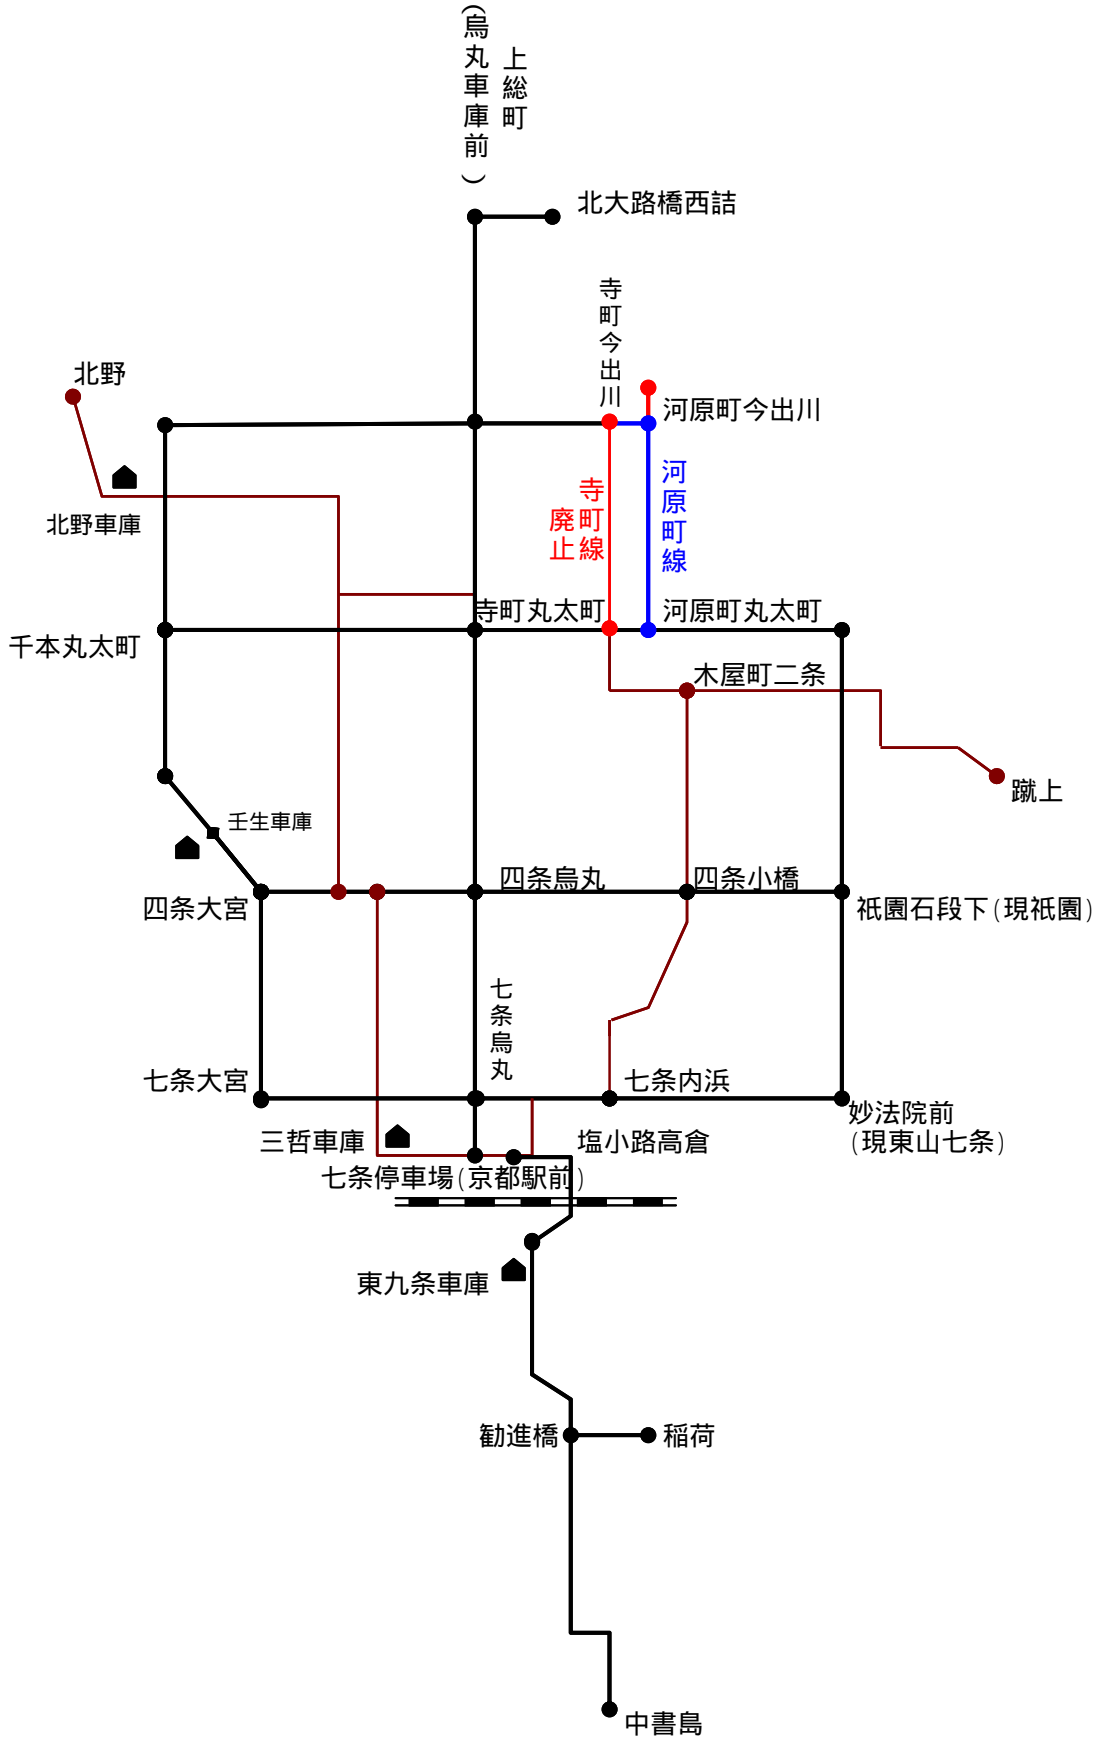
上総町
（烏丸車庫前）
北大路橋西詰
寺町今出川
北野
河原町今出川
北野車庫
寺町廃止線
河原町線
寺町丸太町
河原町丸太町
千本丸太町
木屋町二条
蹴上
壬生車庫
四条烏丸
四条小橋
四条大宮
祇園石段下（現祇園）
七条烏丸
七条大宮
七条内浜
妙法院前（現東山七条）
三哲車庫
塩小路高倉
七条停車場（京都駅前）
東九条車庫
勧進橋
稲荷
中書島